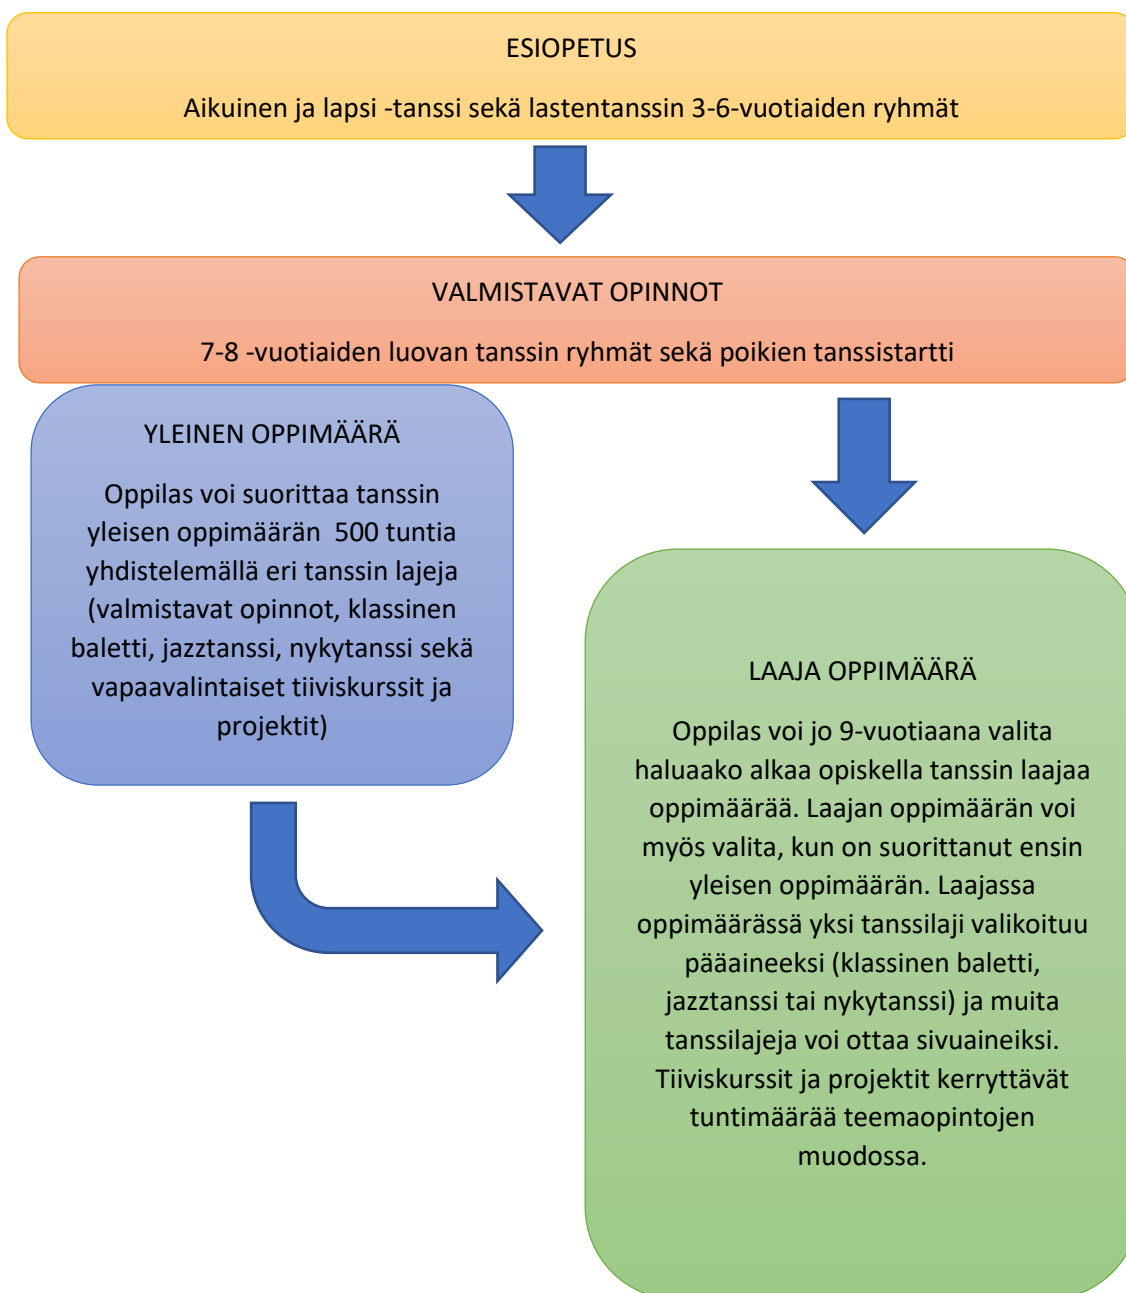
ESIOPETUS

Aikuinen ja lapsi -tanssi sekä lastentanssin 3-6-vuotiaiden ryhmät

VALMISTAVAT OPINNOT

7-8 -vuotiaiden luovan tanssin ryhmät sekä poikien tanssistartti

YLEINEN OPPIMÄÄRÄ

Oppilas voi suorittaa tanssin yleisen oppimäärän 500 tuntia yhdistelemällä eri tanssin lajeja (valmistavat opinnot, klassinen baletti, jazztanssi, nykytanssi sekä vapaavalintaiset tiiviskurssit ja projektit)

LAAJA OPPIMÄÄRÄ

Oppilas voi jo 9-vuotiaana valita haluaako alkaa opiskella tanssin laajaa oppimäärää. Laajan oppimäärän voi myös valita, kun on suorittanut ensin yleisen oppimäärän. Laajassa oppimäärässä yksi tanssilaji valikoituu pääaineeksi (klassinen baletti, jazztanssi tai nykytanssi) ja muita tanssilajeja voi ottaa sivuaineiksi. Tiiviskurssit ja projektit kerryttävät tuntimäärää teemaopintojen muodossa.